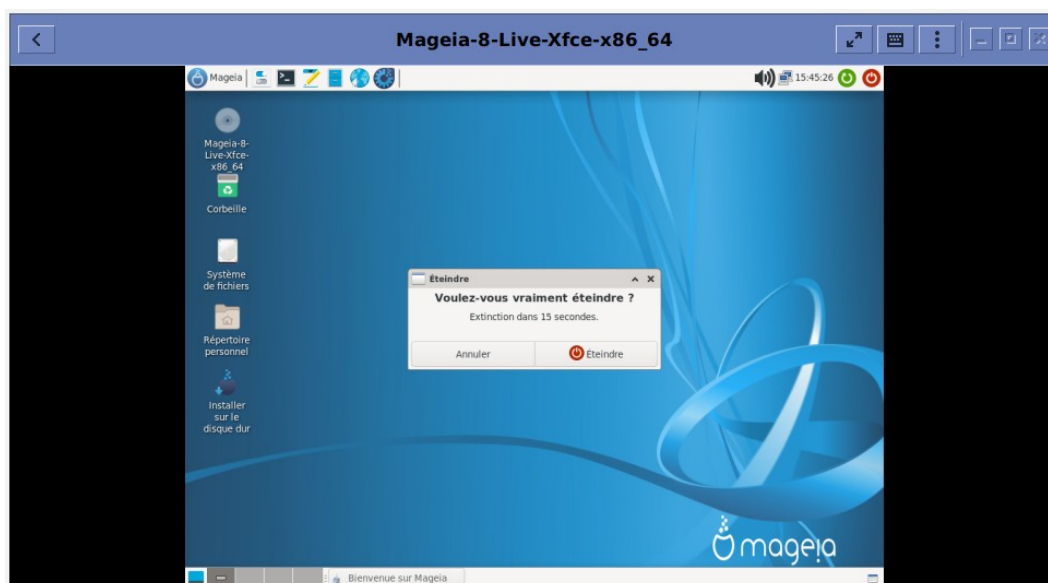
Mageia-8-Live-Xfce-x86_64

Mageia

15:45:26

Mageia-8-Live-Xfce-x86_64

Corbeille

Système de fichiers

Répertoire personnel

Installer sur le disque dur

Éteindre

Voulez-vous vraiment éteindre ?

Extinction dans 15 secondes.

Annuler

Éteindre

mageia

Bienvenue sur Mageia